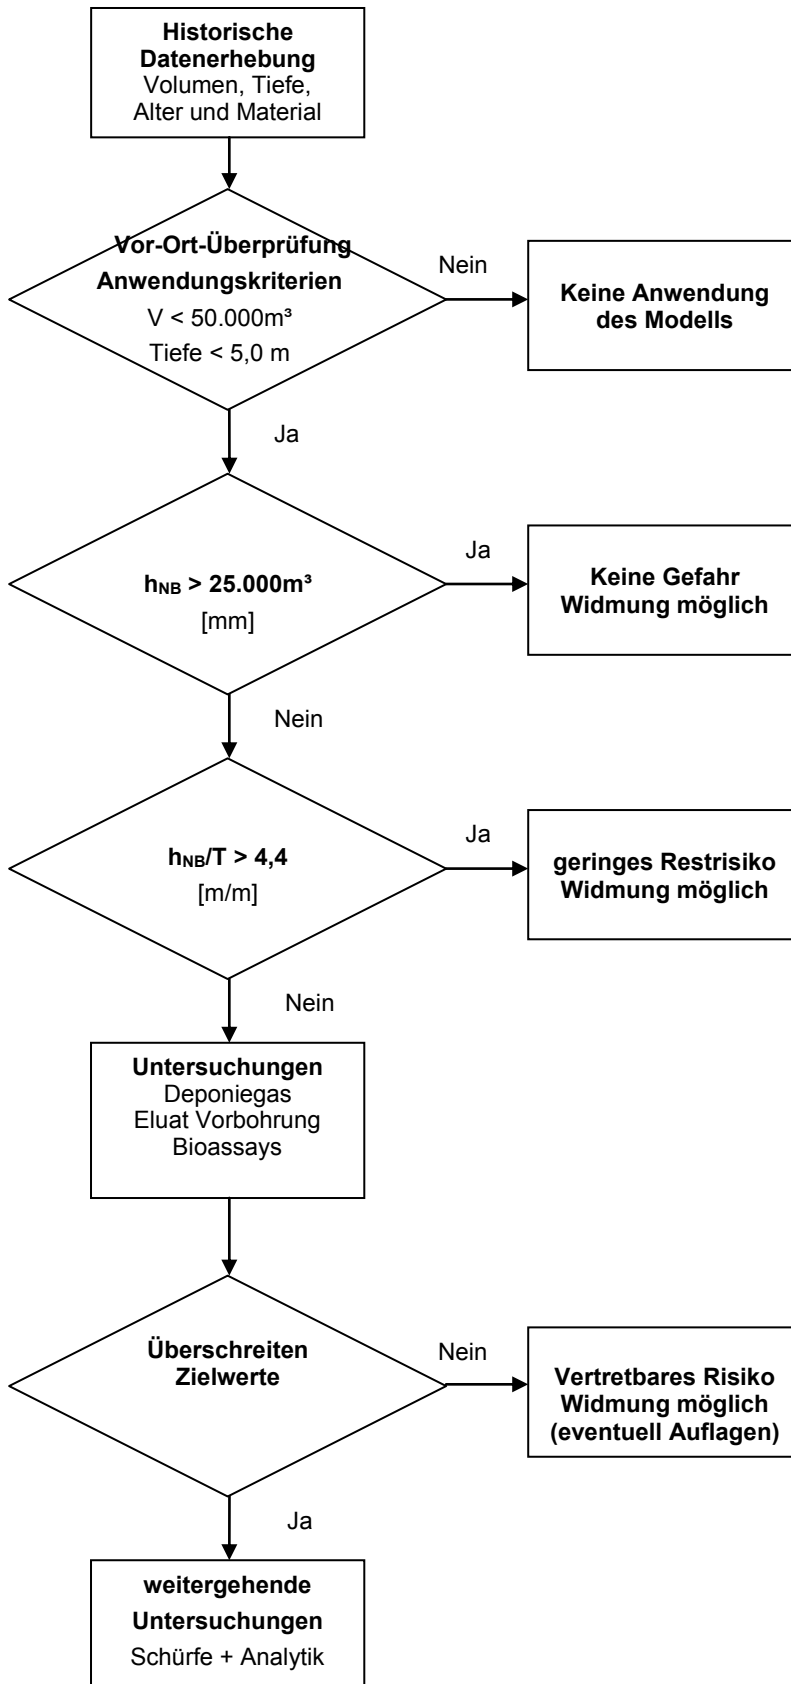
**Historische Datenerhebung**
Volumen, Tiefe, Alter und Material

**Vor-Ort-Überprüfung Anwendungskriterien**
V < 50.000m³
Tiefe < 5,0 m

Nein

**Keine Anwendung des Modells**

Ja

**$h_{NB}$ > 25.000m³**
[mm]

Ja

**Keine Gefahr Widmung möglich**

Nein

**$h_{NB}$/T > 4,4**
[m/m]

Ja

**geringes Restrisiko Widmung möglich**

Nein

**Untersuchungen**
Deponiegas
Eluat Vorbohrung
Bioassays

**Überschreiten Zielwerte**

Nein

**Vertretbares Risiko Widmung möglich (eventuell Auflagen)**

Ja

**weitergehende Untersuchungen**
Schürfe + Analytik